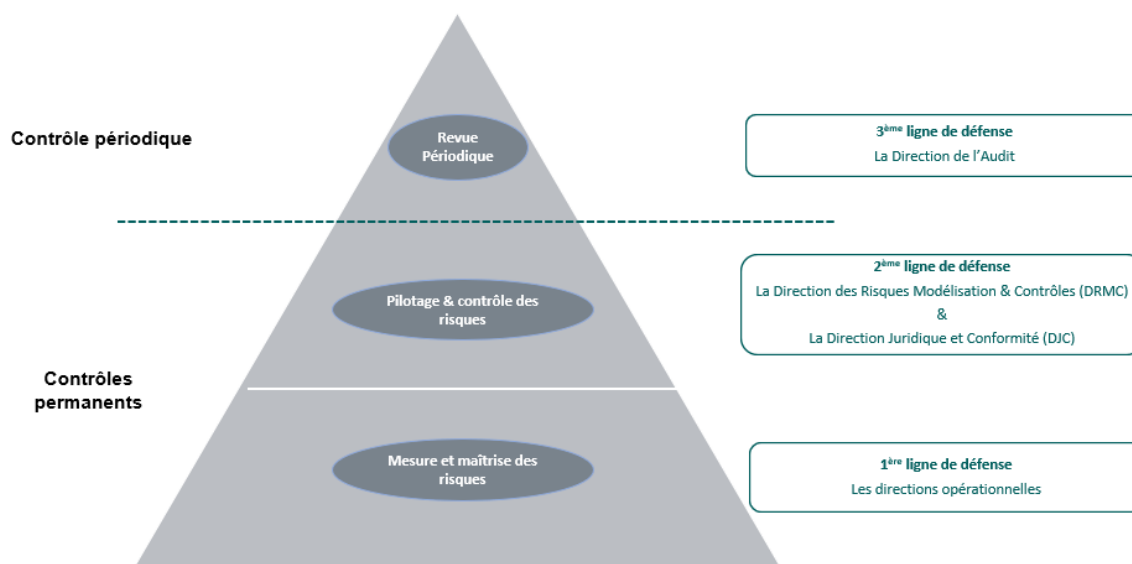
Contrôle périodique

Revue Périodique

3$^{ème}$ ligne de défense
La Direction de l'Audit

Pilotage & contrôle des risques

2$^{ème}$ ligne de défense
La Direction des Risques Modélisation & Contrôles (DRMC)
&
La Direction Juridique et Conformité (DJC)

Contrôles permanents

Mesure et maîtrise des risques

1$^{ère}$ ligne de défense
Les directions opérationnelles